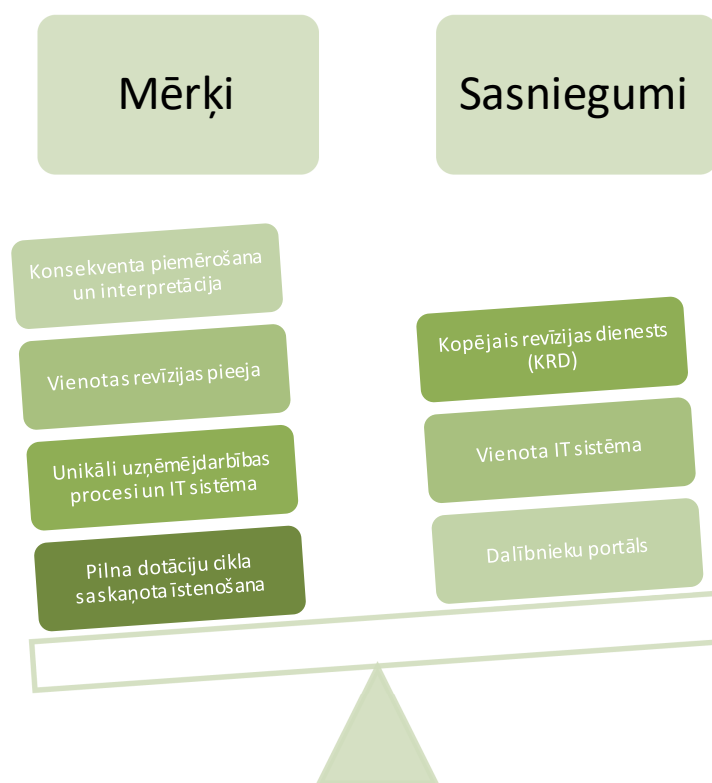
Mērķi

Sasniegumi

Konsekventa piemērošana un interpretācija

Vienotas revīzijas pieeja

Unikāli uzņēmējdarbības procesi un IT sistēma

Pilna dotāciju cikla saskaņota īstenošana

Kopējais revīzijas dienests (KRD)

Vienota IT sistēma

Dalībnieku portāls